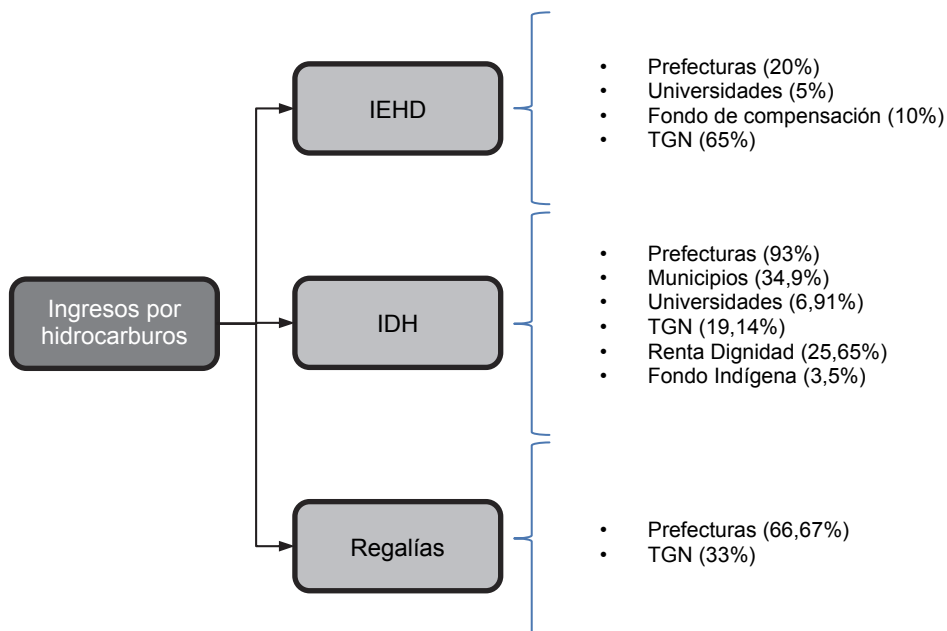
Ingresos por hidrocarburos

IEHD

- Prefecturas (20%)
- Universidades (5%)
- Fondo de compensación (10%)
- TGN (65%)

IDH

- Prefecturas (93%)
- Municipios (34,9%)
- Universidades (6,91%)
- TGN (19,14%)
- Renta Dignidad (25,65%)
- Fondo Indígena (3,5%)

Regalías

- Prefecturas (66,67%)
- TGN (33%)